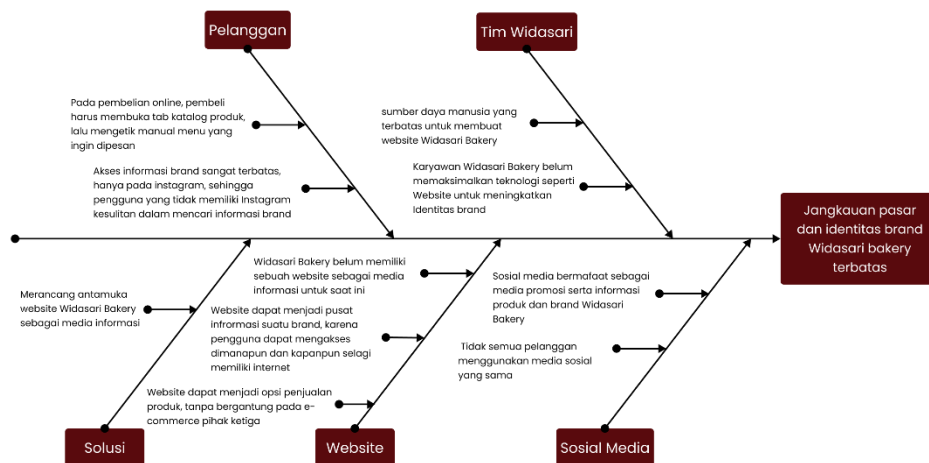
Pelanggan

Tim Widasari

Pada pembelian online, pembeli harus membuka tab katalog produk, lalu mengetik manual menu yang ingin dipesan

Akses informasi brand sangat terbatas, hanya pada instagram, sehingga pengguna yang tidak memiliki Instagram kesulitan dalam mencari informasi brand

sumber daya manusia yang terbatas untuk membuat website Widasari Bakery

Karyawan Widasari Bakery belum memaksimalkan teknologi seperti Website untuk meningkatkan identitas brand

Jangkauan pasar dan identitas brand Widasari bakery terbatas

Merancang antamuka website Widasari Bakery sebagai media informasi

Widasari Bakery belum memiliki sebuah website sebagai media informasi untuk saat ini

Website dapat menjadi pusat informasi suatu brand, karena pengguna dapat mengakses dimanapun dan kapanpun selagi memiliki internet

Website dapat menjadi opsi penjualan produk, tanpa bergantung pada e-commerce pihak ketiga

Sosial media bermafaat sebagai media promosi serta informasi produk dan brand Widasari Bakery

Tidak semua pelanggan menggunakan media sosial yang sama

Solusi

Website

Sosial Media